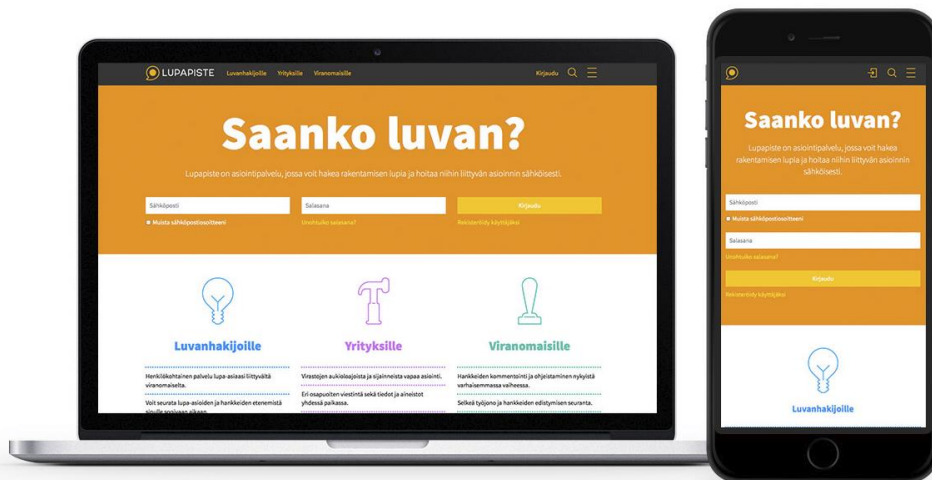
LUPAPISTE Luvanhakijoille Yrityksille Viranomaisille Kirjaudu

Saanko luvan?

Lupapiste on asiointipalvelu, jossa voit hakea rakentamisen lupia ja hoitaa niihin liittyvän asioinnin sähköisesti.

Sähköposti
Muista sähköpostiosoitteeni
Salasana
Unohtuiko salasana?
Kirjaudu
Rekisteröidy käyttäjäksi

Luvanhakijoille

Henkilökohtainen palvelu lupa-asiaasi liittyvältä viranomaiselta.

Voit seurata lupa-asioiden ja hankkeiden etenemistä sinulle sopivaan aikaan.

Yrityksille

Virastojen aukioloajoista ja sijainneista vapaa asiointi.

Eri osapuolten viestintä sekä tiedot ja aineistot yhdessä paikassa.

Viranomaisille

Hankkeiden kommentointi ja ohjeistaminen nykyistä varhaisemmassa vaiheessa.

Selkeä työjono ja hankkeiden edistymisen seuranta.

Saanko luvan?

Lupapiste on asiointipalvelu, jossa voit hakea rakentamisen lupia ja hoitaa niihin liittyvän asioinnin sähköisesti.

Sähköposti
Muista sähköpostiosoitteeni
Salasana
Unohtuiko salasana?
Kirjaudu
Rekisteröidy käyttäjäksi

Luvanhakijoille